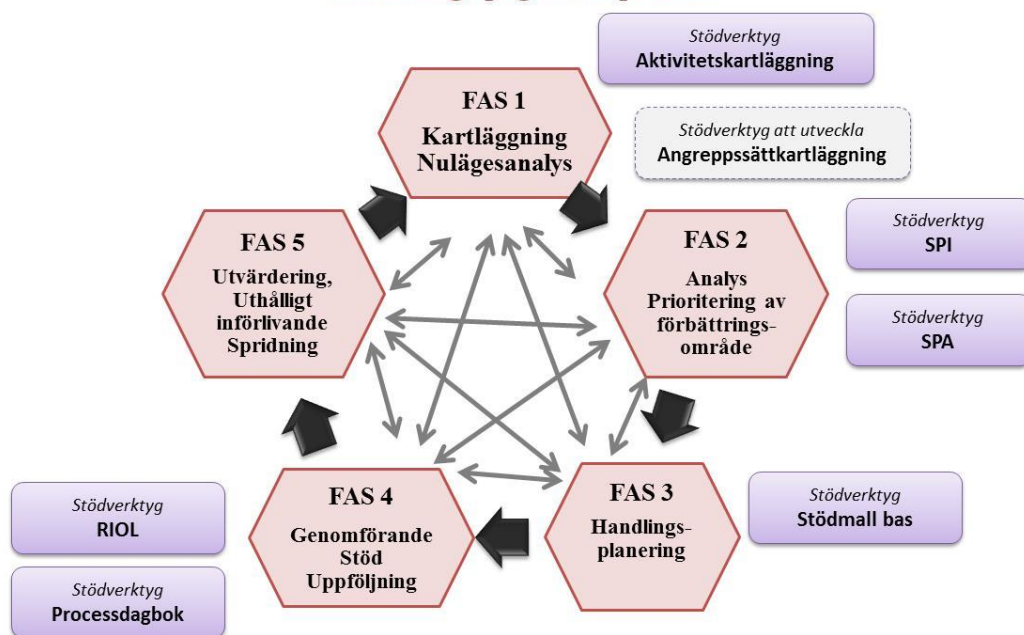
Stödverktyg
Aktivitetskartläggning

FAS 1
Kartläggning
Nulägesanalys

Stödverktyg att utveckla
Angreppssättkartläggning

Stödverktyg
SPI

FAS 5
Utvärdering,
Uthålligt
införlivande
Spridning

FAS 2
Analys
Prioritering av
förbättringsområde

Stödverktyg
SPA

FAS 4
Genomförande
Stöd
Uppföljning

FAS 3
Handlingsplanering

Stödverktyg
Stödmall bas

Stödverktyg
RIOL

Stödverktyg
Processdagbok